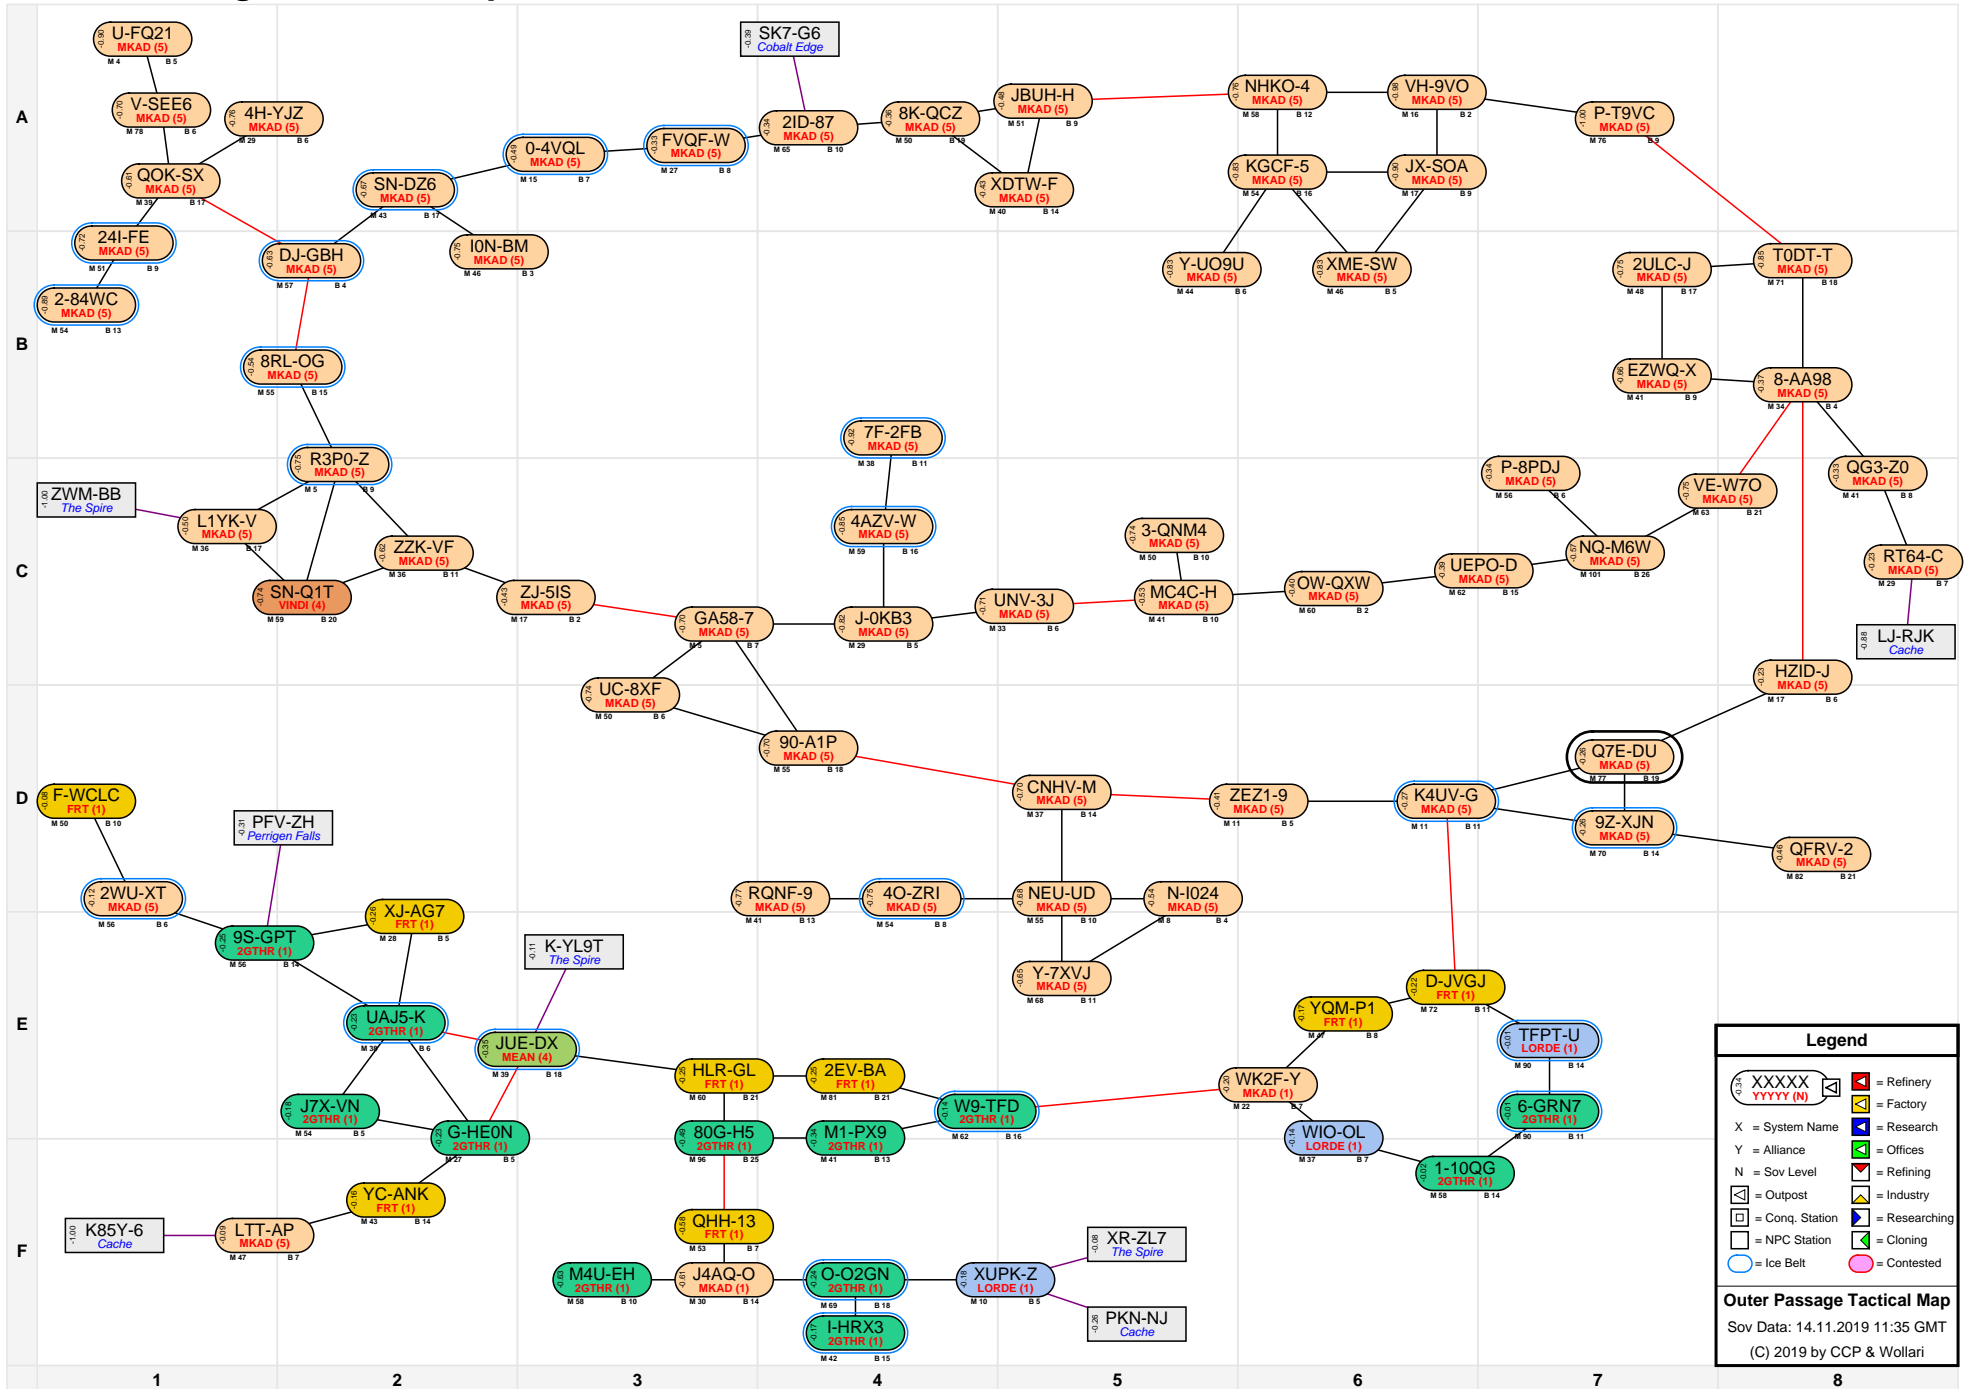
A

B

C

D

E

F

U-FQ21
MKAD (5)

V-SEE6
MKAD (5)

4H-YJZ
MKAD (5)

QOK-SX
MKAD (5)

24I-FE
MKAD (5)

2-84WC
MKAD (5)

DJ-GBH
MKAD (5)

SN-DZ6
MKAD (5)

I0N-BM
MKAD (5)

0-4VQL
MKAD (5)

FVQF-W
MKAD (5)

SK7-G6
Cobalt Edge

2ID-87
MKAD (5)

8K-QCZ
MKAD (5)

JBUH-H
MKAD (5)

XDTW-F
MKAD (5)

NHKO-4
MKAD (5)

VH-9VO
MKAD (5)

KGCF-5
MKAD (5)

JX-SOA
MKAD (5)

Y-UO9U
MKAD (5)

XME-SW
MKAD (5)

P-T9VC
MKAD (5)

2ULC-J
MKAD (5)

T0DT-T
MKAD (5)

EZWQ-X
MKAD (5)

8-AA98
MKAD (5)

8RL-OG
MKAD (5)

R3P0-Z
MKAD (5)

ZWM-BB
The Spire

L1YK-V
MKAD (5)

SN-Q1T
VINDI (4)

ZZK-VF
MKAD (5)

ZJ-5IS
MKAD (5)

7F-2FB
MKAD (5)

4AZV-W
MKAD (5)

GA58-7
MKAD (5)

J-0KB3
MKAD (5)

UNV-3J
MKAD (5)

3-QNM4
MKAD (5)

MC4C-H
MKAD (5)

OW-QXW
MKAD (5)

UEPO-D
MKAD (5)

P-8PDJ
MKAD (5)

NQ-M6W
MKAD (5)

VE-W7O
MKAD (5)

QG3-Z0
MKAD (5)

RT64-C
MKAD (5)

LJ-RJK
Cache

HZID-J
MKAD (5)

UC-8XF
MKAD (5)

90-A1P
MKAD (5)

Q7E-DU
MKAD (5)

CNHV-M
MKAD (5)

ZEZ1-9
MKAD (5)

K4UV-G
MKAD (5)

9Z-XJN
MKAD (5)

QFRV-2
MKAD (5)

F-WCLC
FRT (1)

PFV-ZH
Perrigen Falls

2WU-XT
MKAD (5)

9S-GPT
2GTHR (1)

XJ-AG7
FRT (1)

RQNF-9
MKAD (5)

4O-ZRI
MKAD (5)

NEU-UD
MKAD (5)

N-I024
MKAD (5)

Y-7XVJ
MKAD (5)

K-YL9T
The Spire

UAJ5-K
2GTHR (1)

JUE-DX
MEAN (4)

D-JVGJ
FRT (1)

YQM-P1
FRT (1)

TFPT-U
LORDE (1)

HLR-GL
FRT (1)

2EV-BA
FRT (1)

W9-TFD
2GTHR (1)

WK2F-Y
MKAD (1)

J7X-VN
2GTHR (1)

G-HE0N
2GTHR (1)

80G-H5
2GTHR (1)

M1-PX9
2GTHR (1)

WIO-OL
LORDE (1)

6-GRN7
2GTHR (1)

1-10QG
2GTHR (1)

YC-ANK
FRT (1)

QHH-13
FRT (1)

K85Y-6
Cache

LTT-AP
MKAD (5)

XR-ZL7
The Spire

M4U-EH
2GTHR (1)

J4AQ-O
MKAD (1)

O-O2GN
2GTHR (1)

XUPK-Z
LORDE (1)

PKN-NJ
Cache

I-HRX3
2GTHR (1)

Legend
XXXXX
YYYYY (N)
X = System Name
Y = Alliance
N = Sov Level
= Outpost
= Conq. Station
= NPC Station
= Ice Belt
= Refinery
= Factory
= Research
= Offices
= Refining
= Industry
= Researching
= Cloning
= Contested

Outer Passage Tactical Map
Sov Data: 14.11.2019 11:35 GMT
(C) 2019 by CCP & Wollari

1 2 3 4 5 6 7 8